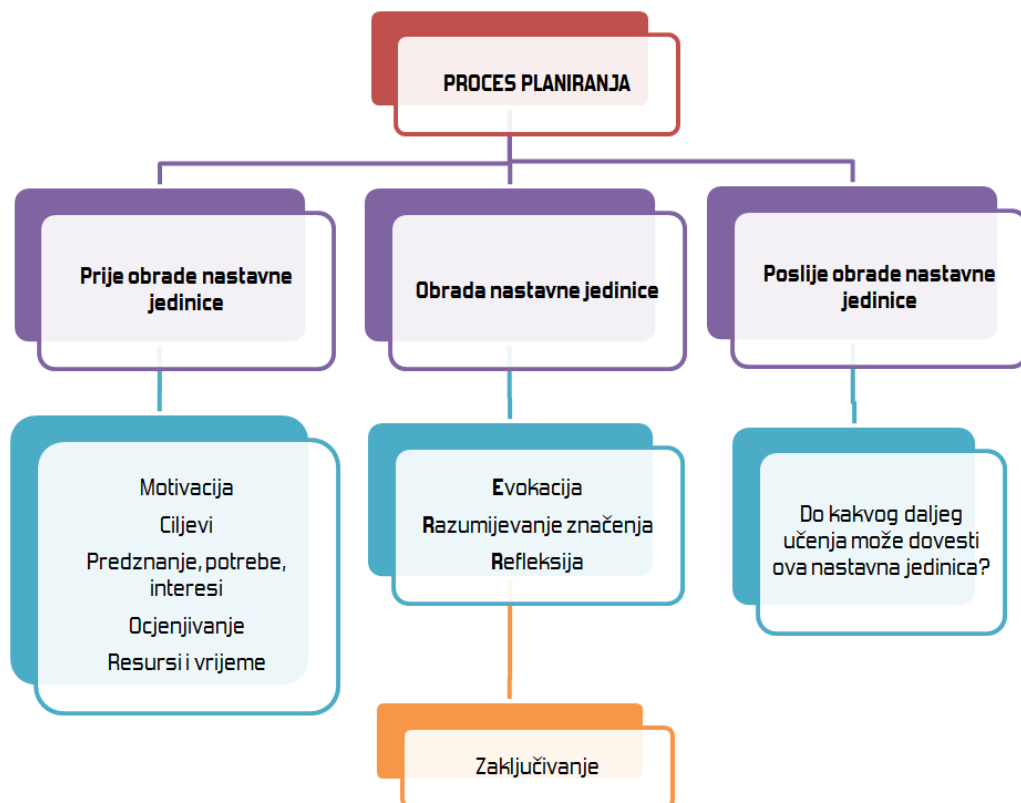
PROCES PLANIRANJA

Prije obrade nastavne jedinice

Obrada nastavne jedinice

Poslije obrade nastavne jedinice

Motivacija
Ciljevi
Predznanje, potrebe, interesi
Ocjenjivanje
Resursi i vrijeme

Evokacija
Razumijevanje značenja
Refleksija

Do kakvog daljeg učenja može dovesti ova nastavna jedinica?

Zaključivanje